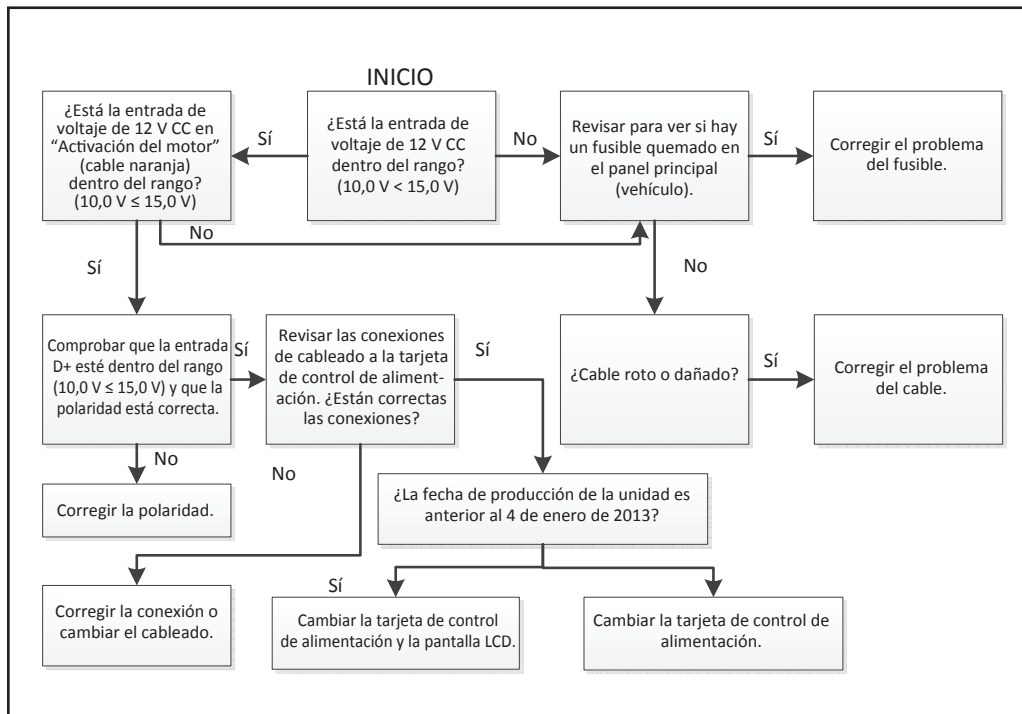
INICIO

¿Está la entrada de voltaje de 12 V CC dentro del rango? (10,0 V < 15,0 V)

Sí

¿Está la entrada de voltaje de 12 V CC en "Activación del motor" (cable naranja) dentro del rango? (10,0 V ≤ 15,0 V)

No

Revisar para ver si hay un fusible quemado en el panel principal (vehículo).

Sí

Corregir el problema del fusible.

No

Sí

No

Comprobar que la entrada D+ esté dentro del rango (10,0 V ≤ 15,0 V) y que la polaridad está correcta.

Sí

Revisar las conexiones de cableado a la tarjeta de control de alimentación. ¿Están correctas las conexiones?

Sí

¿Cable roto o dañado?

Sí

Corregir el problema del cable.

No

Corregir la polaridad.

No

¿La fecha de producción de la unidad es anterior al 4 de enero de 2013?

Corregir la conexión o cambiar el cableado.

Sí

Cambiar la tarjeta de control de alimentación y la pantalla LCD.

Cambiar la tarjeta de control de alimentación.